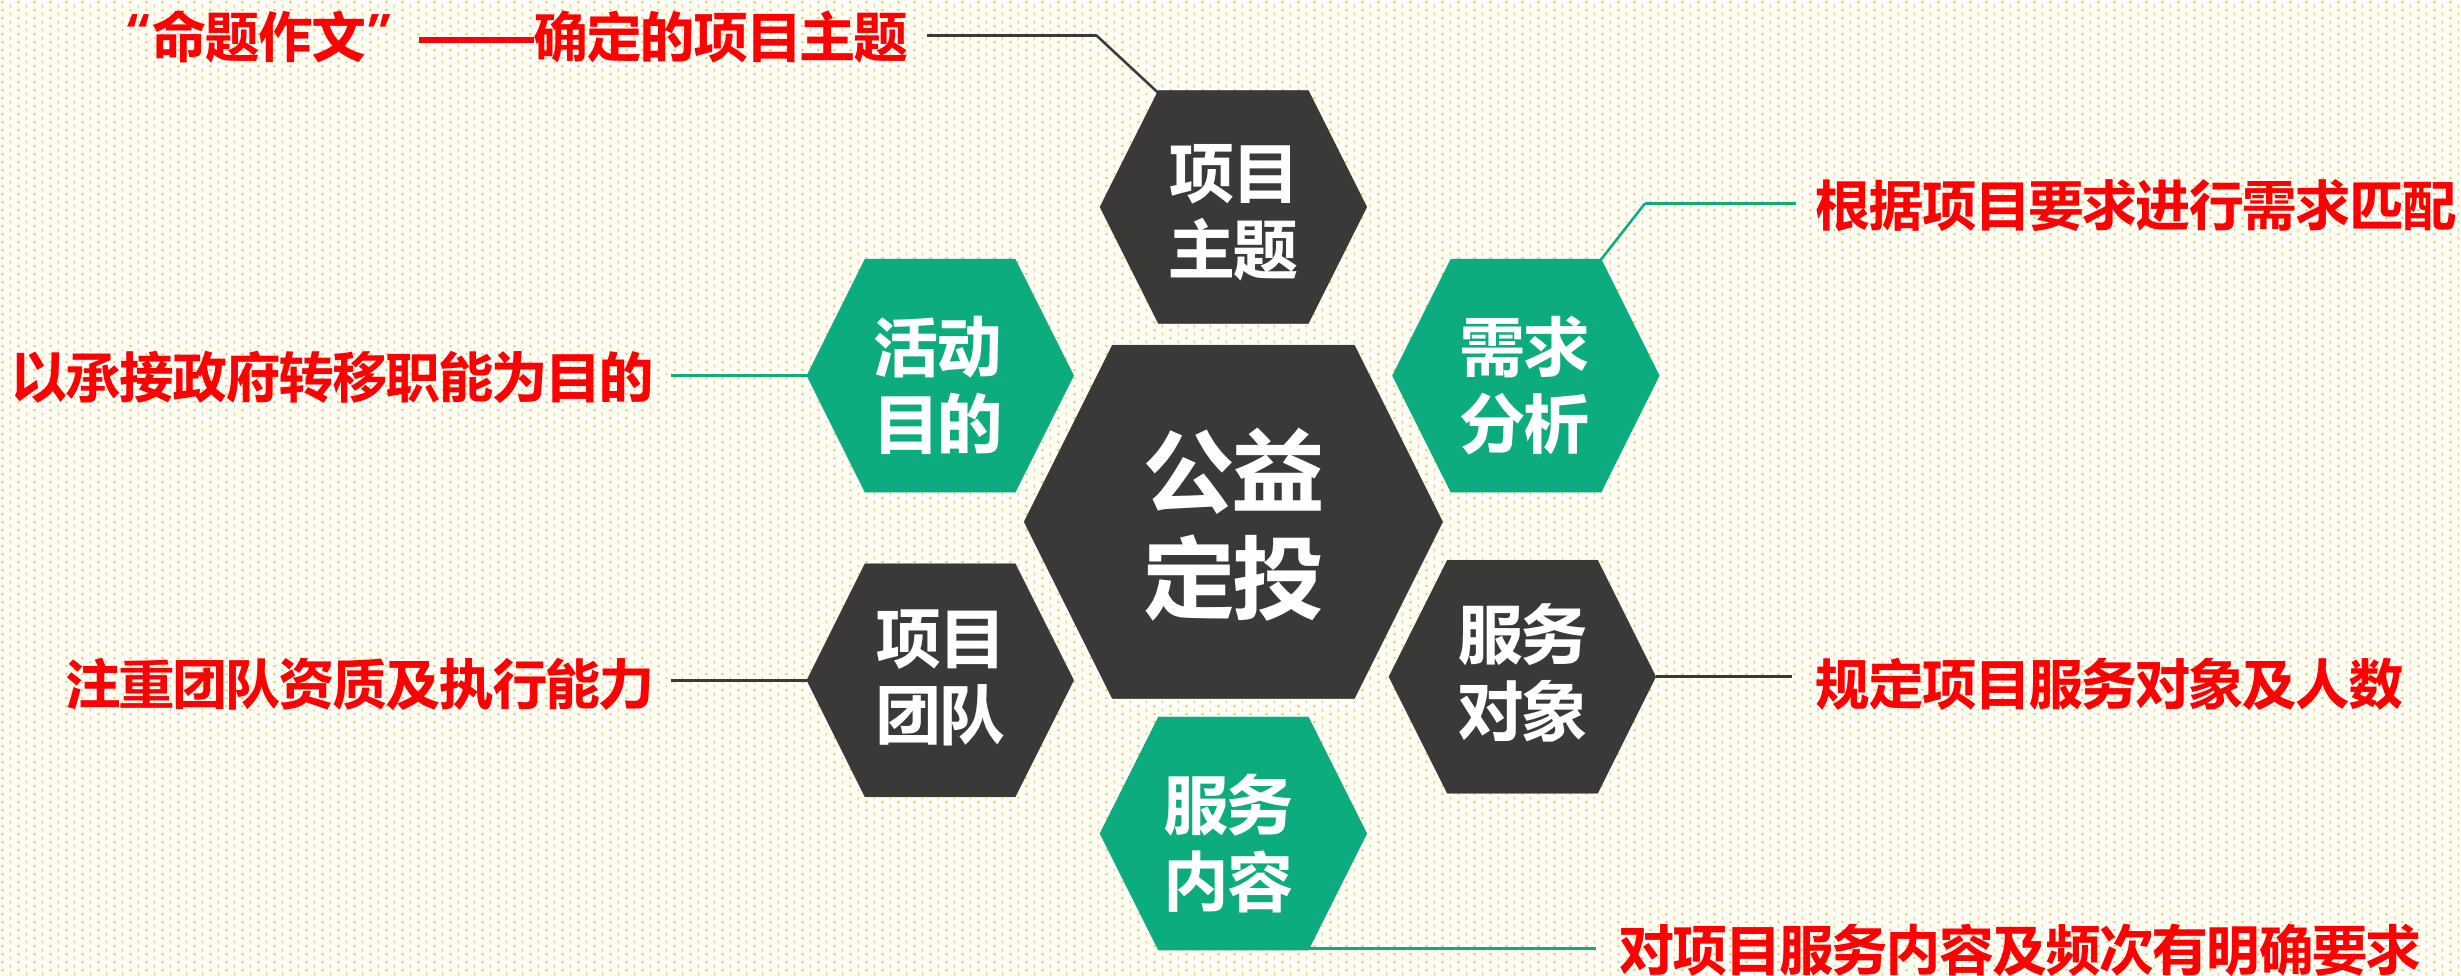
“命题作文”——确定的项目主题

项目主题

根据项目要求进行需求匹配

活动目的

需求分析

以承接政府转移职能为目的

公益定投

项目团队

服务对象

注重团队资质及执行能力

规定项目服务对象及人数

服务内容

对项目服务内容及频次有明确要求